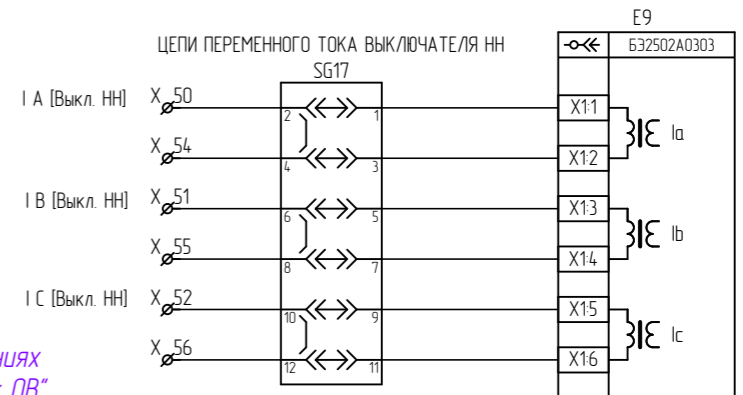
E9

ЦЕПИ ПЕРЕМЕННОГО ТОКА ВЫКЛЮЧАТЕЛЯ НН

Б32502А0303

SG17

I A [Выкл. НН] X 50

2 1

X 54

4 3

I B [Выкл. НН] X 51

6 5

X 55

8 7

I C [Выкл. НН] X 52

10 9

X 56

12 11

X1:1

X1:2

Ia

X1:3

X1:4

Ib

X1:5

X1:6

Ic

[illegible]ниях

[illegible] ЛВ"